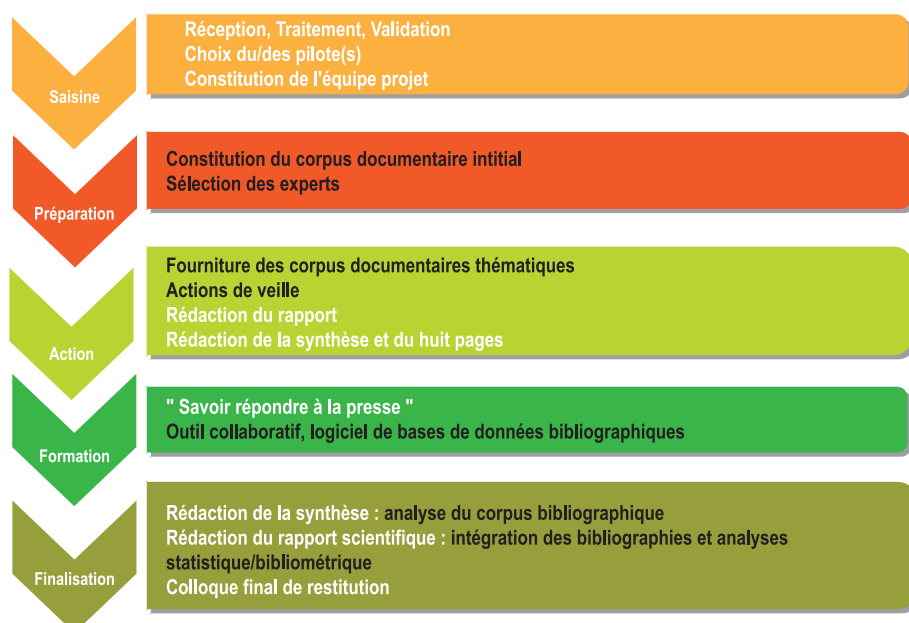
Saisine

Réception, Traitement, Validation
Choix du/des pilote(s)
Constitution de l'équipe projet

Préparation

Constitution du corpus documentaire intitial
Sélection des experts

Action

Fourniture des corpus documentaires thématiques
Actions de veille
Rédaction du rapport
Rédaction de la synthèse et du huit pages

Formation

" Savoir répondre à la presse "
Outil collaboratif, logiciel de bases de données bibliographiques

Finalisation

Rédaction de la synthèse : analyse du corpus bibliographique
Rédaction du rapport scientifique : intégration des bibliographies et analyses statistique/bibliométrique
Colloque final de restitution